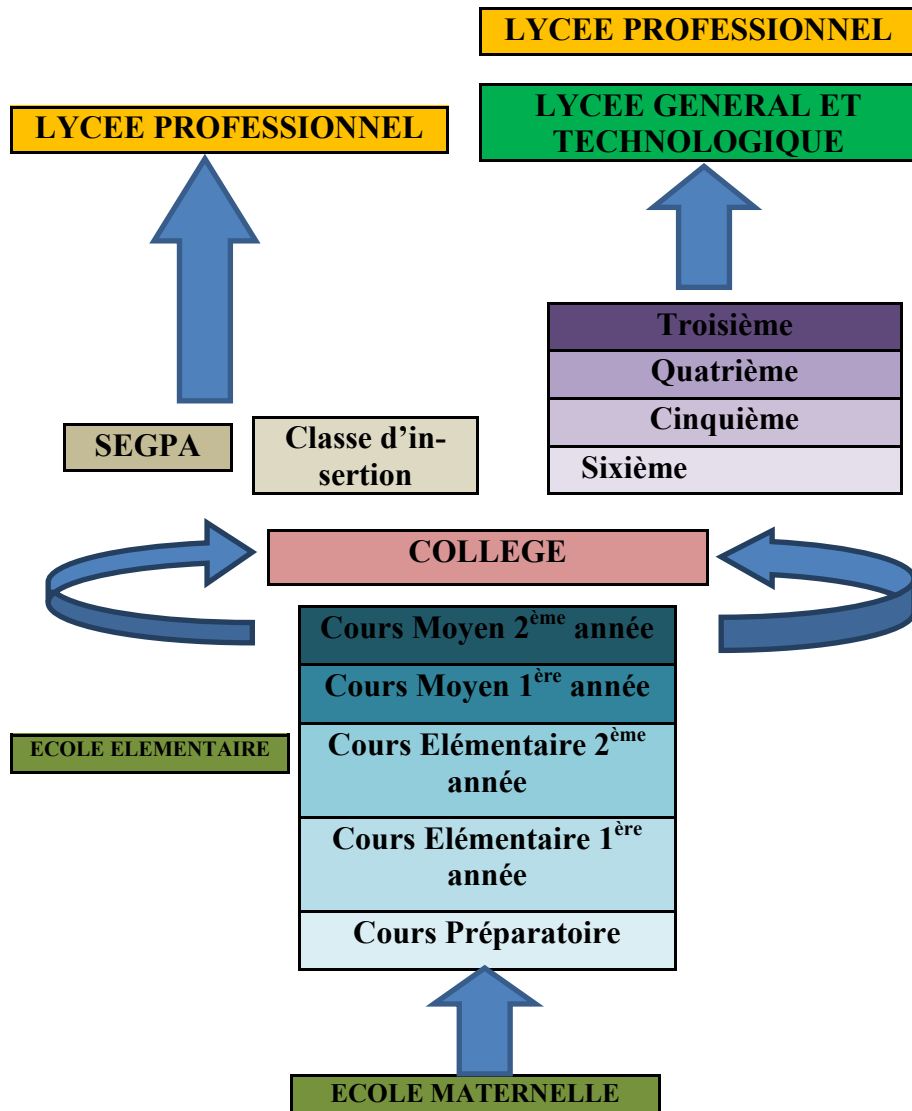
LYCEE PROFESSIONNEL

LYCEE PROFESSIONNEL

LYCEE GENERAL ET TECHNOLOGIQUE

Troisième

Quatrième

Cinquième

Sixième

SEGPA

Classe d'insertion

COLLEGE

Cours Moyen $2^{ème}$ année

Cours Moyen $1^{ère}$ année

ECOLE ELEMENTAIRE

Cours Elémentaire $2^{ème}$ année

Cours Elémentaire $1^{ère}$ année

Cours Préparatoire

ECOLE MATERNELLE